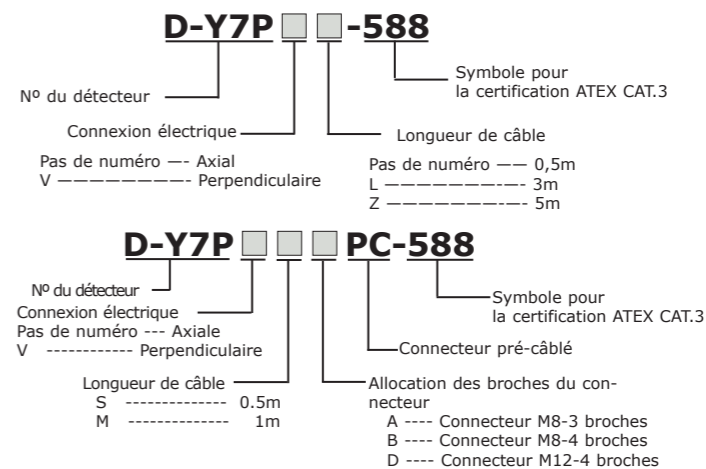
D-Y7P -588

Nº du détecteur

Connexion électrique

Pas de numéro —- Axial
V ————————- Perpendiculaire

Symbole pour la certification ATEX CAT.3

Longueur de câble

Pas de numéro —— 0,5m
L ———————-— 3m
Z ———————-— 5m

D-Y7P PC-588

Nº du détecteur

Connexion électrique
Pas de numéro --- Axiale
V ------------ Perpendiculaire

Symbole pour la certification ATEX CAT.3

Connecteur pré-câblé

Longueur de câble
S -------------- 0.5m
M -------------- 1m

Allocation des broches du connecteur
A ---- Connecteur M8-3 broches
B ---- Connecteur M8-4 broches
D ---- Connecteur M12-4 broches